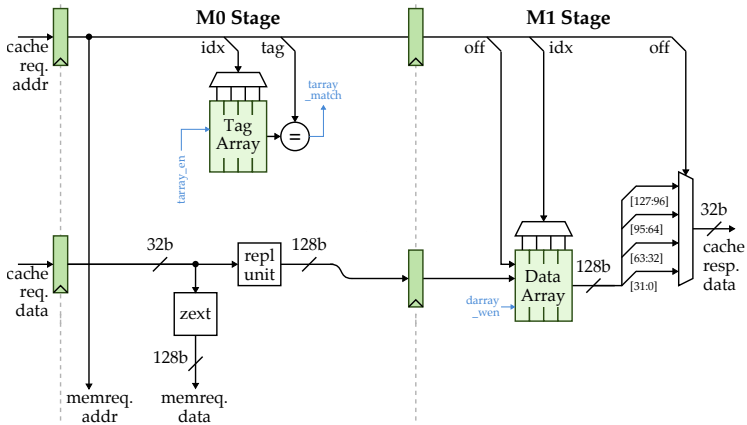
M0 Stage

M1 Stage

cache req. addr

idx

tag

off

idx

off

tarray_match

tarray_en

Tag Array

=

cache req. data

32b

repl unit

128b

zext

128b

memreq. addr

memreq. data

darray_wen

Data Array

128b

[127:96]

[95:64]

[63:32]

[31:0]

32b

cache resp. data